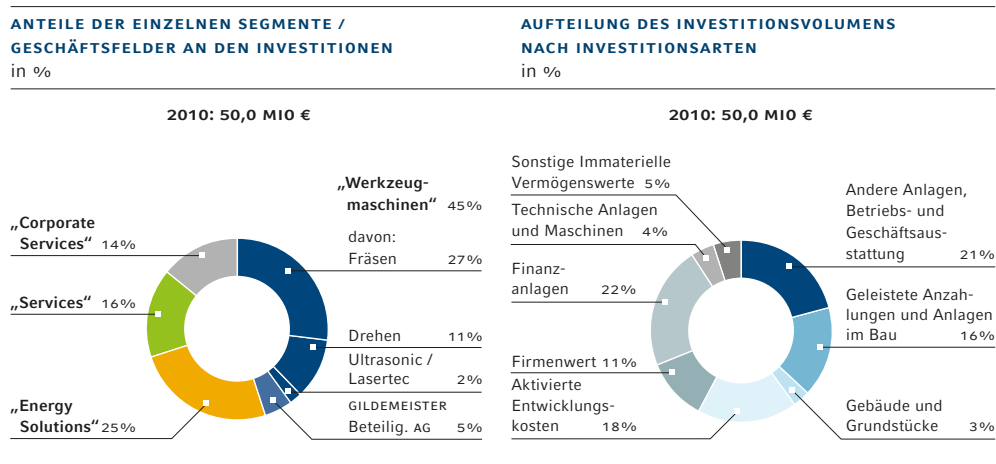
ANTEILE DER EINZELNEN SEGMENTE / GESCHÄFTSFELDER AN DEN INVESTITIONEN
in %

2010: 50,0 MIO €

„Corporate Services“ 14%

„Services“ 16%

„Energy Solutions“ 25%

„Werkzeugmaschinen“ 45%

davon:
Fräsen 27%

Drehen 11%

Ultrasonic / Lasertec 2%

GILDEMEISTER Beteilig. AG 5%

AUFTEILUNG DES INVESTITIONSVOLUMENS NACH INVESTITIONSARTEN
in %

2010: 50,0 MIO €

Sonstige Immaterielle Vermögenswerte 5%

Technische Anlagen und Maschinen 4%

Finanzanlagen 22%

Firmenwert 11%

Aktivierte Entwicklungskosten 18%

Andere Anlagen, Betriebs- und Geschäftsausstattung 21%

Geleistete Anzahlungen und Anlagen im Bau 16%

Gebäude und Grundstücke 3%